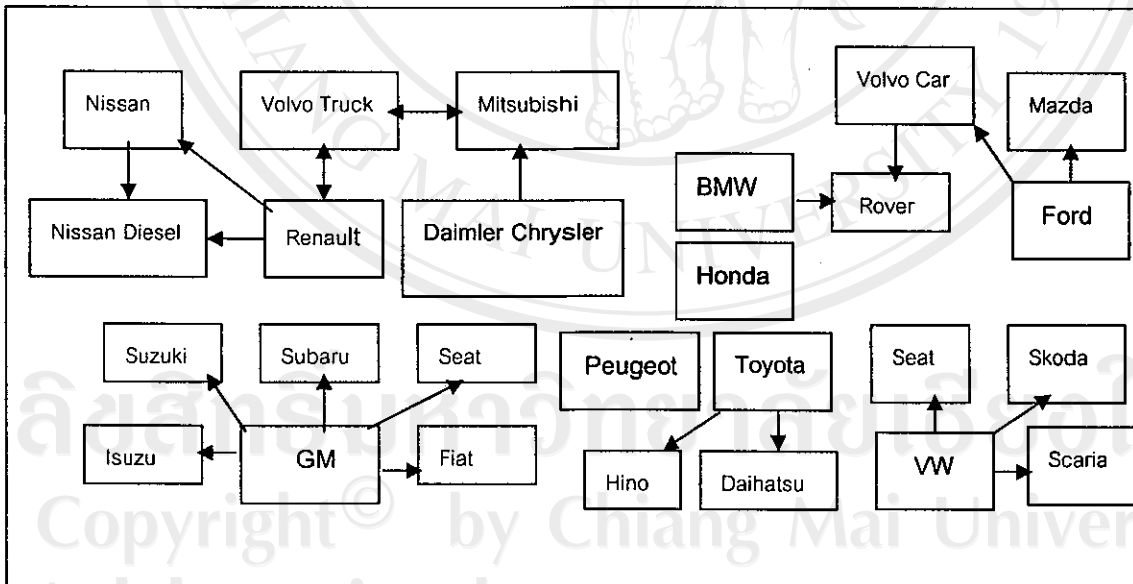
Nissan
Volvo Truck
Mitsubishi
Volvo Car
Mazda
BMW
Rover
Ford
Nissan Diesel
Renault
Daimler Chrysler
Honda
Suzuki
Subaru
Seat
Peugeot
Toyota
Seat
Skoda
Isuzu
GM
Fiat
Hino
Daihatsu
VW
Scaria

ลิขสิทธิ์มหาวิทยาลัยเชียงใหม่
Copyright© by Chiang Mai University